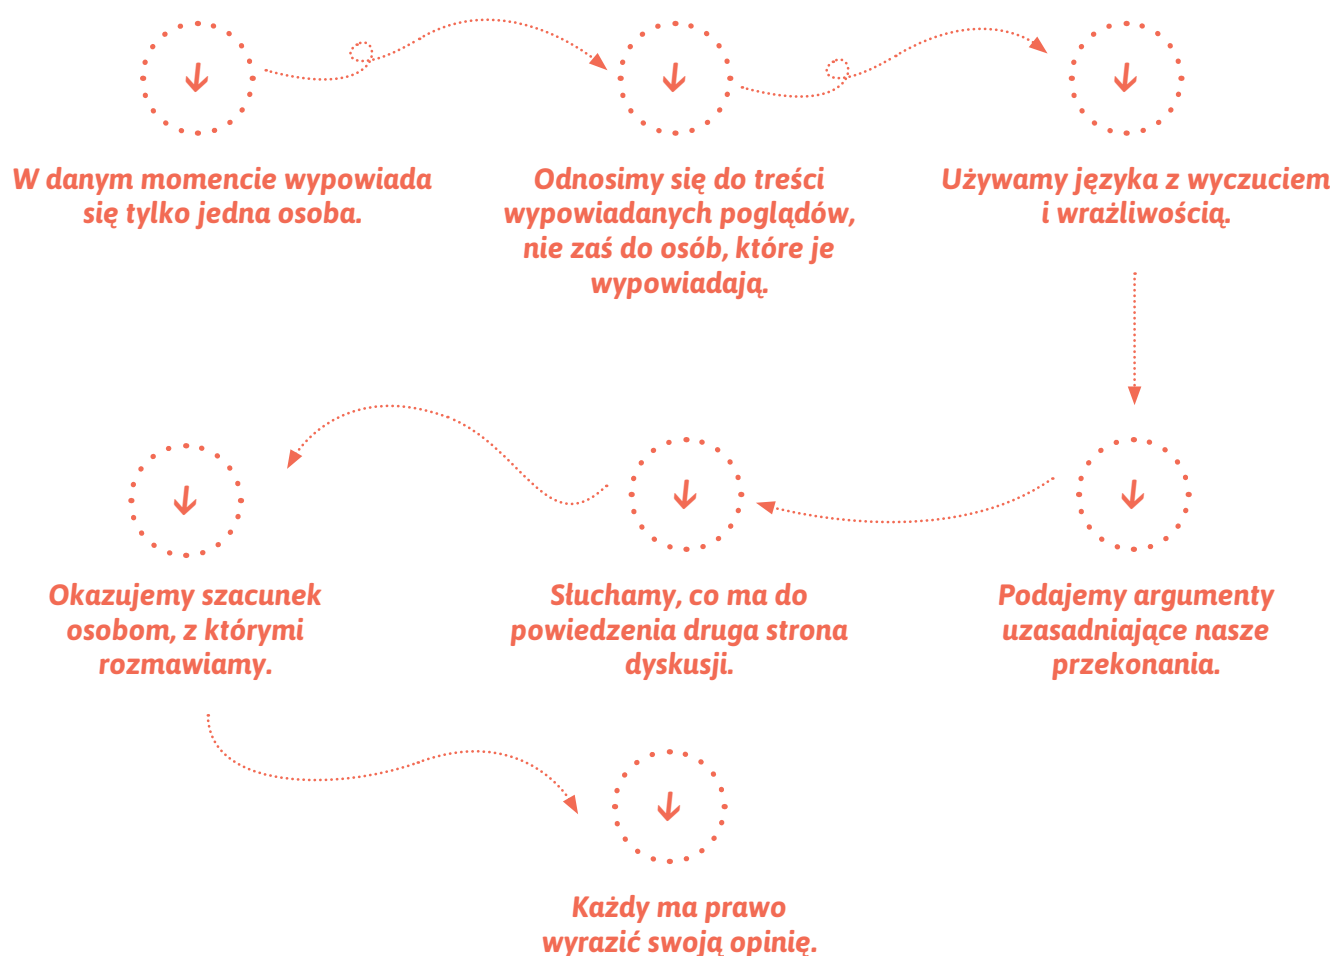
W danym momencie wypowiada się tylko jedna osoba.

Odnosimy się do treści wypowiadanych poglądów, nie zaś do osób, które je wypowiadają.

Używamy języka z wyczuciem i wrażliwością.

Podajemy argumenty uzasadniające nasze przekonania.

Słuchamy, co ma do powiedzenia druga strona dyskusji.

Okazujemy szacunek osobom, z którymi rozmawiamy.

Każdy ma prawo wyrazić swoją opinię.